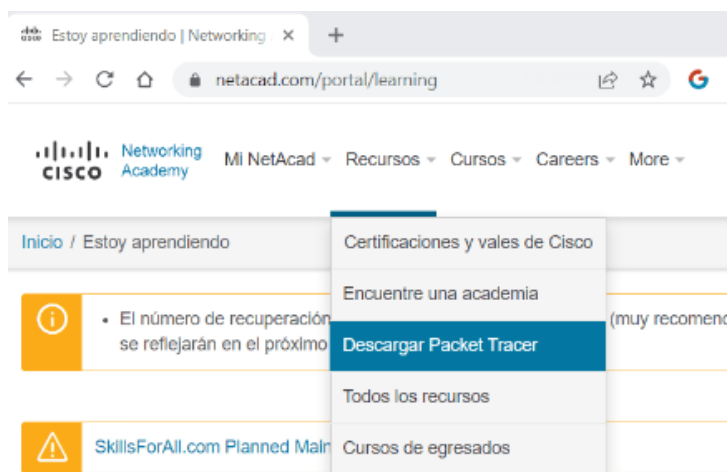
Estoy aprendiendo | Networking ×
+
netacad.com/portal/learning
CISCO Networking Academy
Mi NetAcad Recursos Cursos Careers More
Inicio / Estoy aprendiendo
Certificaciones y vales de Cisco
Encuentre una academia
• El número de recuperación (muy recomend
se reflejarán en el próximo
Descargar Packet Tracer
Todos los recursos
SkillsForAll.com Planned Main
Cursos de egresados